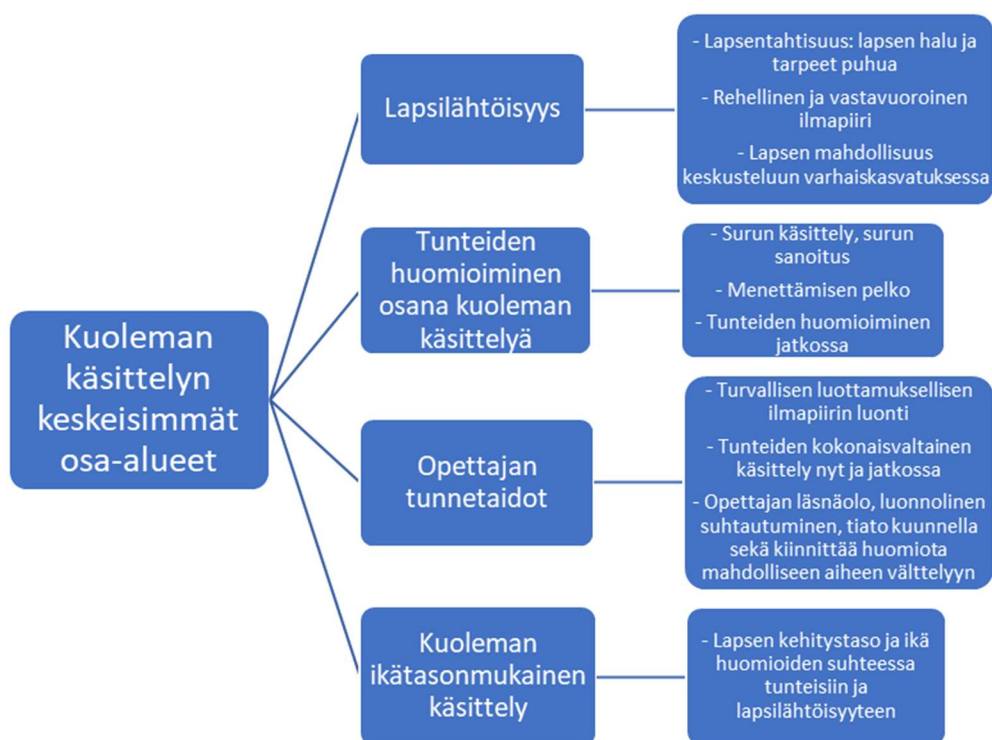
Kuoleman käsittelyn keskeisimmät osa-alueet

Lapsilähtöisyys

- Lapsentahtisuus: lapsen halu ja tarpeet puhua
- Rehellinen ja vastavuoroinen ilmapiiri
- Lapsen mahdollisuus keskusteluun varhaiskasvatuksessa

Tunteiden huomioiminen osana kuoleman käsittelyä

- Surun käsittely, surun sanoitus
- Menettämisen pelko
- Tunteiden huomioiminen jatkossa

Opettajan tunnetaidot

- Turvallisen luottamuksellisen ilmapiirin luonti
- Tunteiden kokonaisvaltainen käsittely nyt ja jatkossa
- Opettajan läsnäolo, luonnolinen suhtautuminen, tiato kuunnella sekä kiinnittää huomiota mahdolliseen aiheen välttelyyn

Kuoleman ikätasonmukainen käsittely

- Lapsen kehitystaso ja ikä huomioiden suhteessa tunteisiin ja lapsilähtöisyyteen